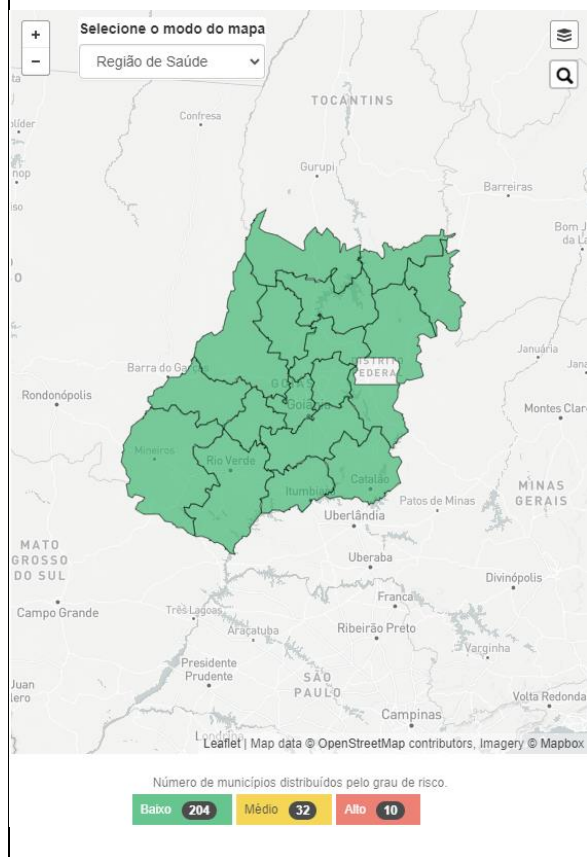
+
−
Selecione o modo do mapa
Região de Saúde

TOCANTINS
Confresa
Gurupi
Barreiras
Bom Jesus da La
Januária
Barra do Garças
DISTRITO FEDERAL
GOIÁS
Goiânia
Rondonópolis
Montes Claros
Mineiros
Rio Verde
Catalão
Itumbiara
Patos de Minas
MINAS GERAIS
Uberlândia
MATO GROSSO DO SUL
Uberaba
Divinópolis
Campo Grande
Três Lagoas
Franca
Araçatuba
Ribeirão Preto
Varginha
Presidente Prudente
SÃO PAULO
Volta Redonda
Campinas
Londrina
Leaflet | Map data © OpenStreetMap contributors, Imagery © Mapbox

Número de municípios distribuídos pelo grau de risco.
Baixo 204
Médio 32
Alto 10